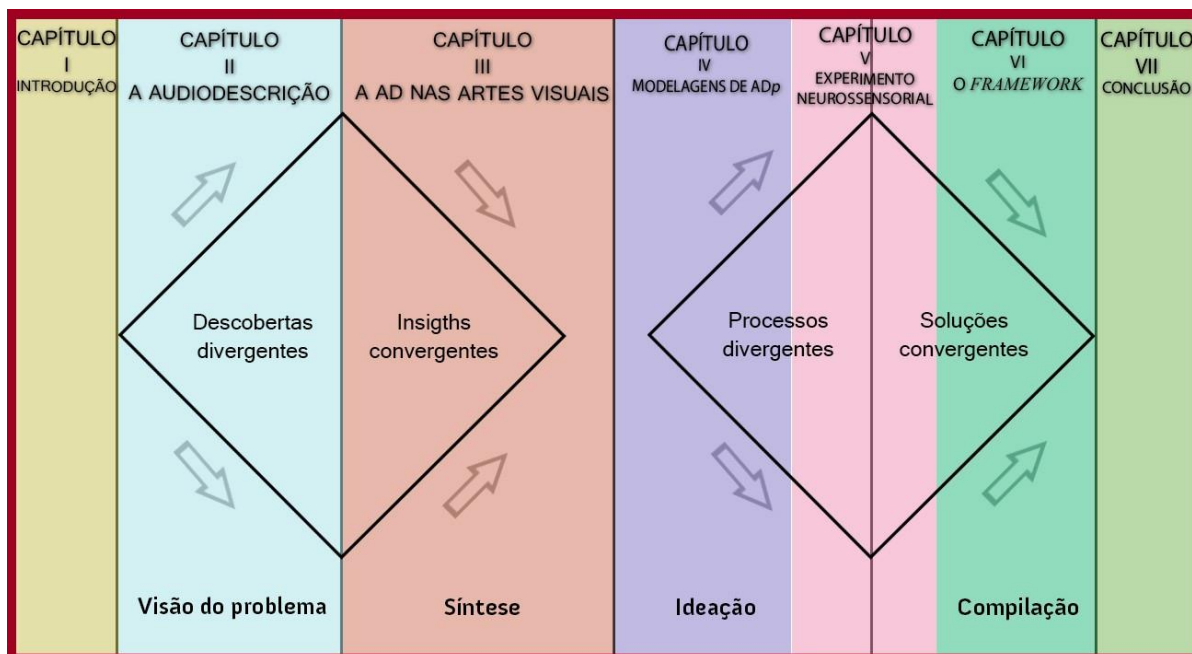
CAPÍTULO I INTRODUÇÃO

CAPÍTULO II A AUDIODESCRIÇÃO

CAPÍTULO III A AD NAS ARTES VISUAIS

CAPÍTULO IV MODELAGENS DE AD*p*

CAPÍTULO V EXPERIMENTO NEUROSSENSORIAL

CAPÍTULO VI O *FRAMEWORK*

CAPÍTULO VII CONCLUSÃO

Descobertas divergentes

Insigths convergentes

Processos divergentes

Soluções convergentes

Visão do problema

Síntese

Ideação

Compilação